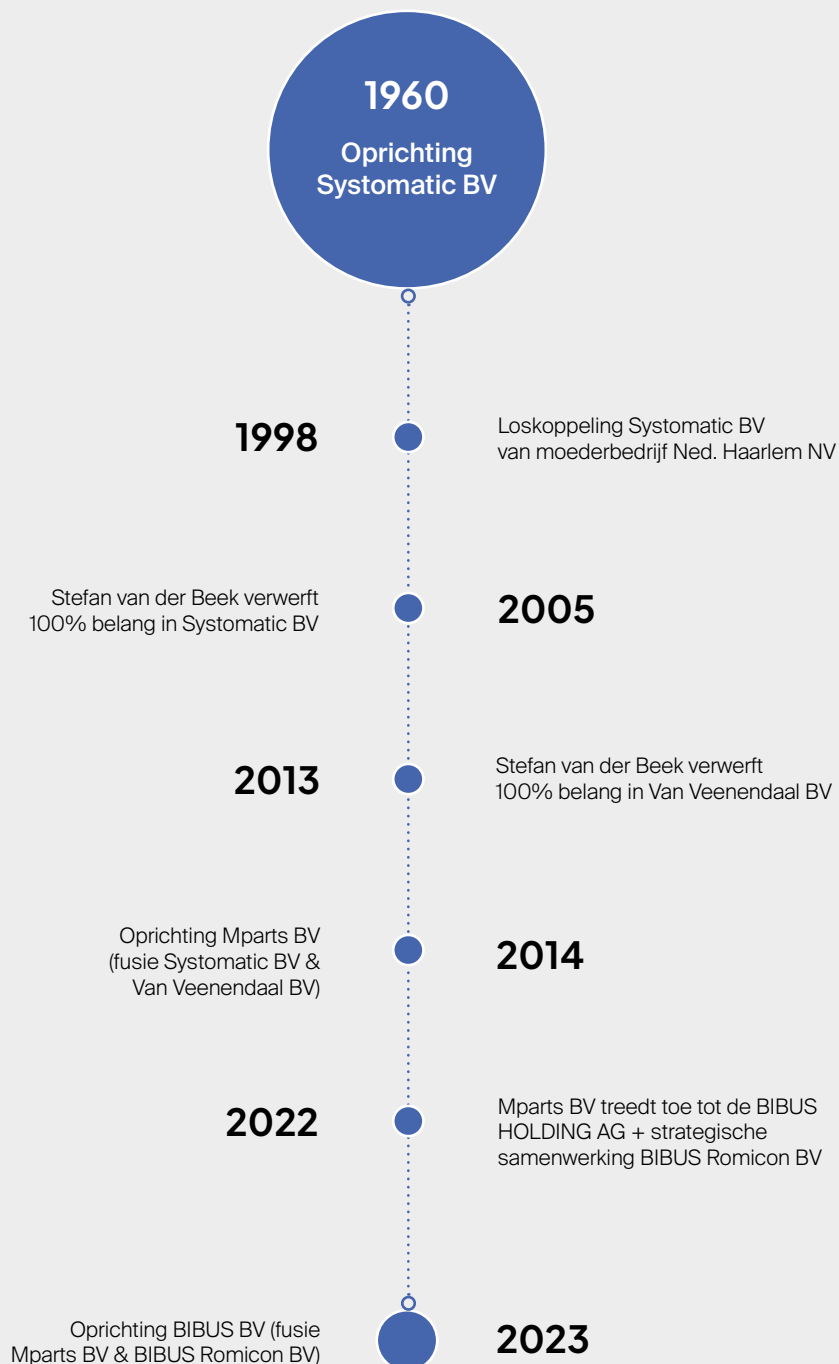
1960
Oprichting Systomatic BV

1998
Loskoppeling Systomatic BV van moederbedrijf Ned. Haarlem NV

Stefan van der Beek verwerft 100% belang in Systomatic BV
2005

2013
Stefan van der Beek verwerft 100% belang in Van Veenendaal BV

Oprichting Mparts BV (fusie Systomatic BV & Van Veenendaal BV)
2014

2022
Mparts BV treedt toe tot de BIBUS HOLDING AG + strategische samenwerking BIBUS Romicon BV

Oprichting BIBUS BV (fusie Mparts BV & BIBUS Romicon BV)
2023